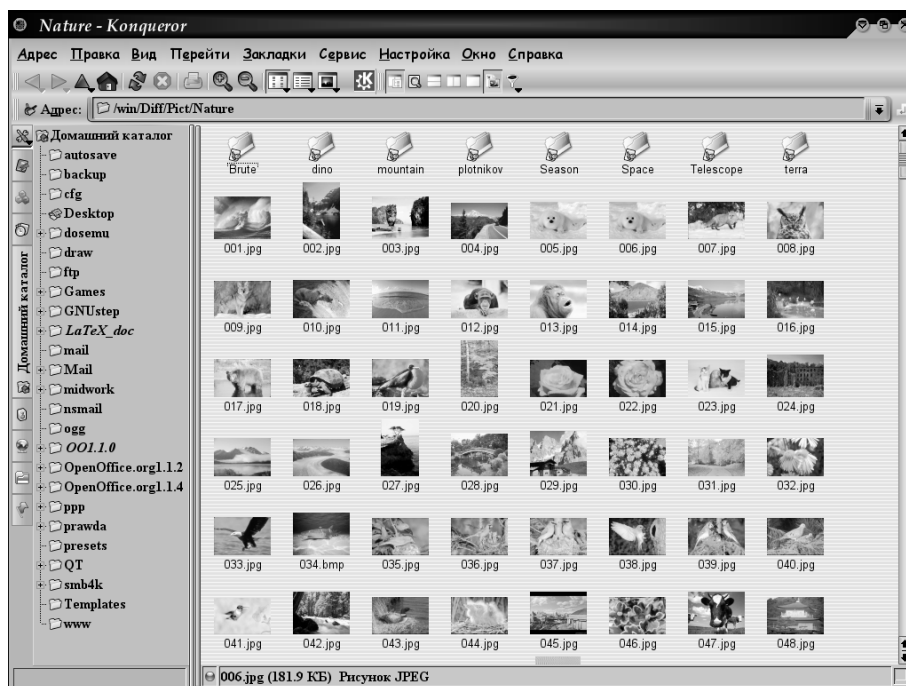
Nature - Konqueror

Адрес Правка Вид Перейти Закладки Сервис Настройка Окно Справка

Адрес: /win/Diff/Pict/Nature

Домашний каталог

Домашний каталог
autosave
backup
cfg
Desktop
dosemu
draw
ftp
Games
GNUstep
LaTeX_doc
mail
Mail
midwork
nsmail
ogg
OO1.1.0
OpenOffice.org1.1.2
OpenOffice.org1.1.4
ppp
prawda
presets
QT
smb4k
Templates
www

Brute dino mountain plotnikov Season Space Telescope terra

001.jpg 002.jpg 003.jpg 004.jpg 005.jpg 006.jpg 007.jpg 008.jpg
009.jpg 010.jpg 011.jpg 012.jpg 013.jpg 014.jpg 015.jpg 016.jpg
017.jpg 018.jpg 019.jpg 020.jpg 021.jpg 022.jpg 023.jpg 024.jpg
025.jpg 026.jpg 027.jpg 028.jpg 029.jpg 030.jpg 031.jpg 032.jpg
033.jpg 034.bmp 035.jpg 036.jpg 037.jpg 038.jpg 039.jpg 040.jpg
041.jpg 042.jpg 043.jpg 044.jpg 045.jpg 046.jpg 047.jpg 048.jpg

006.jpg (181.9 КБ) Рисунок JPEG